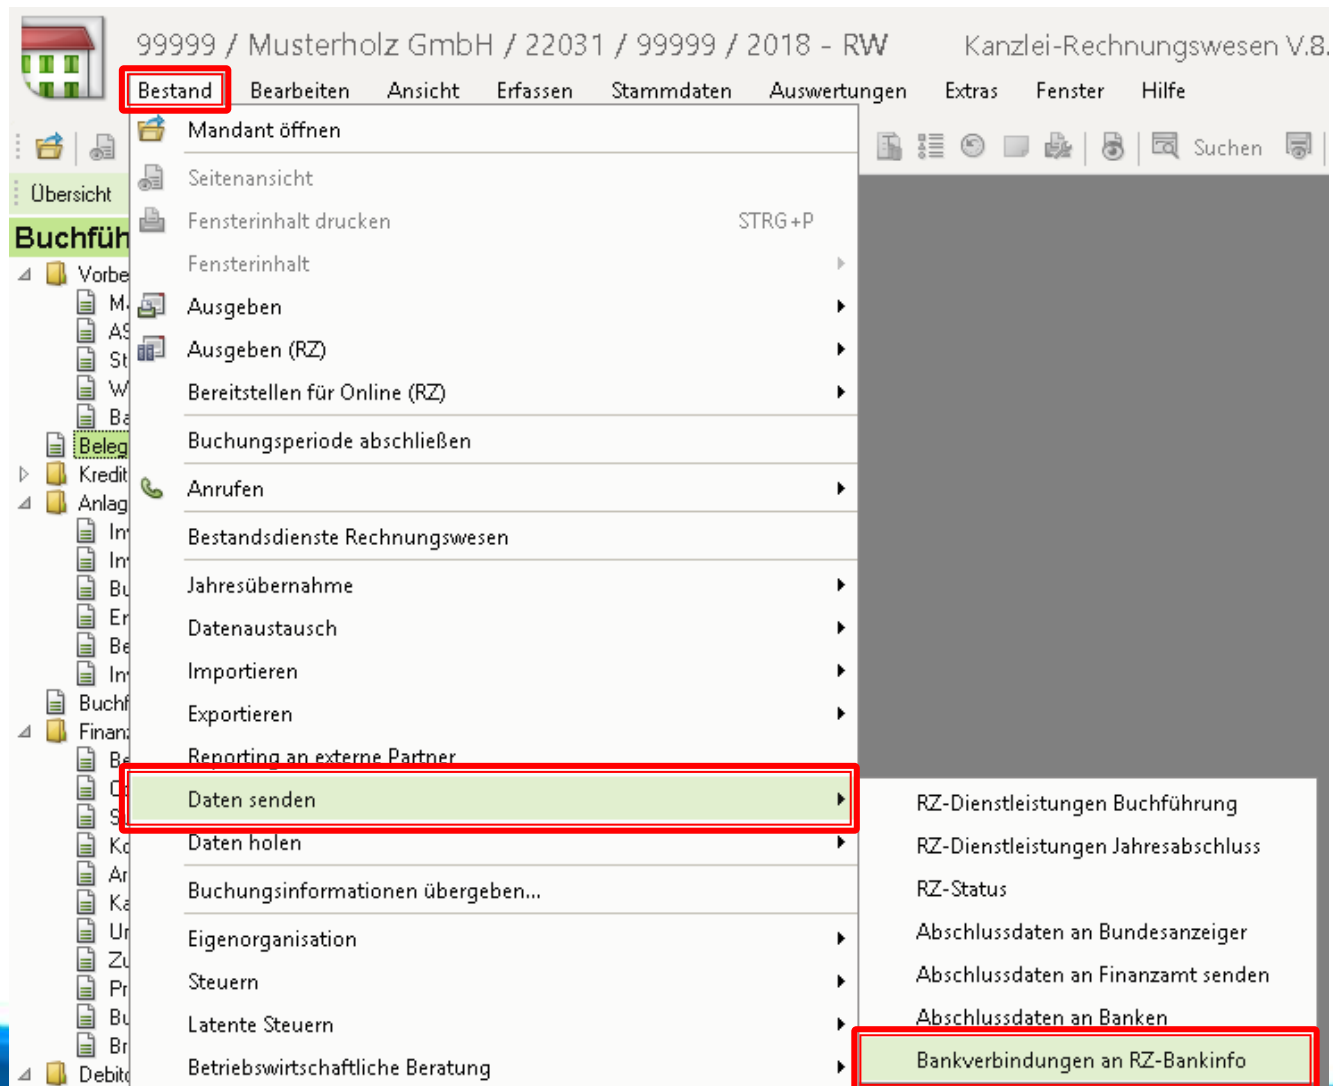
99999 / Musterholz GmbH / 22031 / 99999 / 2018 - RW    Kanzlei-Rechnungswesen V.8.

Bestand  Bearbeiten  Ansicht  Erfassen  Stammdaten  Auswertungen  Extras  Fenster  Hilfe

Suchen

Übersicht

Buchfüh

Vorbe
M
AS
St
W
Ba
Beleg
Kredit
Anlag
In
In
Bu
Er
Be
In
Buchf
Finan
Be
O
S
Ko
Ar
Ka
Ur
Zu
Pr
Bu
Br
Debito

Mandant öffnen
Seitenansicht
Fensterinhalt drucken    STRG+P
Fensterinhalt
Ausgeben
Ausgeben (RZ)
Bereitstellen für Online (RZ)
Buchungsperiode abschließen
Anrufen
Bestandsdienste Rechnungswesen
Jahresübernahme
Datenaustausch
Importieren
Exportieren
Reporting an externe Partner
Daten senden
Daten holen
Buchungsinformationen übergeben...
Eigenorganisation
Steuern
Latente Steuern
Betriebswirtschaftliche Beratung

RZ-Dienstleistungen Buchführung
RZ-Dienstleistungen Jahresabschluss
RZ-Status
Abschlussdaten an Bundesanzeiger
Abschlussdaten an Finanzamt senden
Abschlussdaten an Banken
Bankverbindungen an RZ-Bankinfo